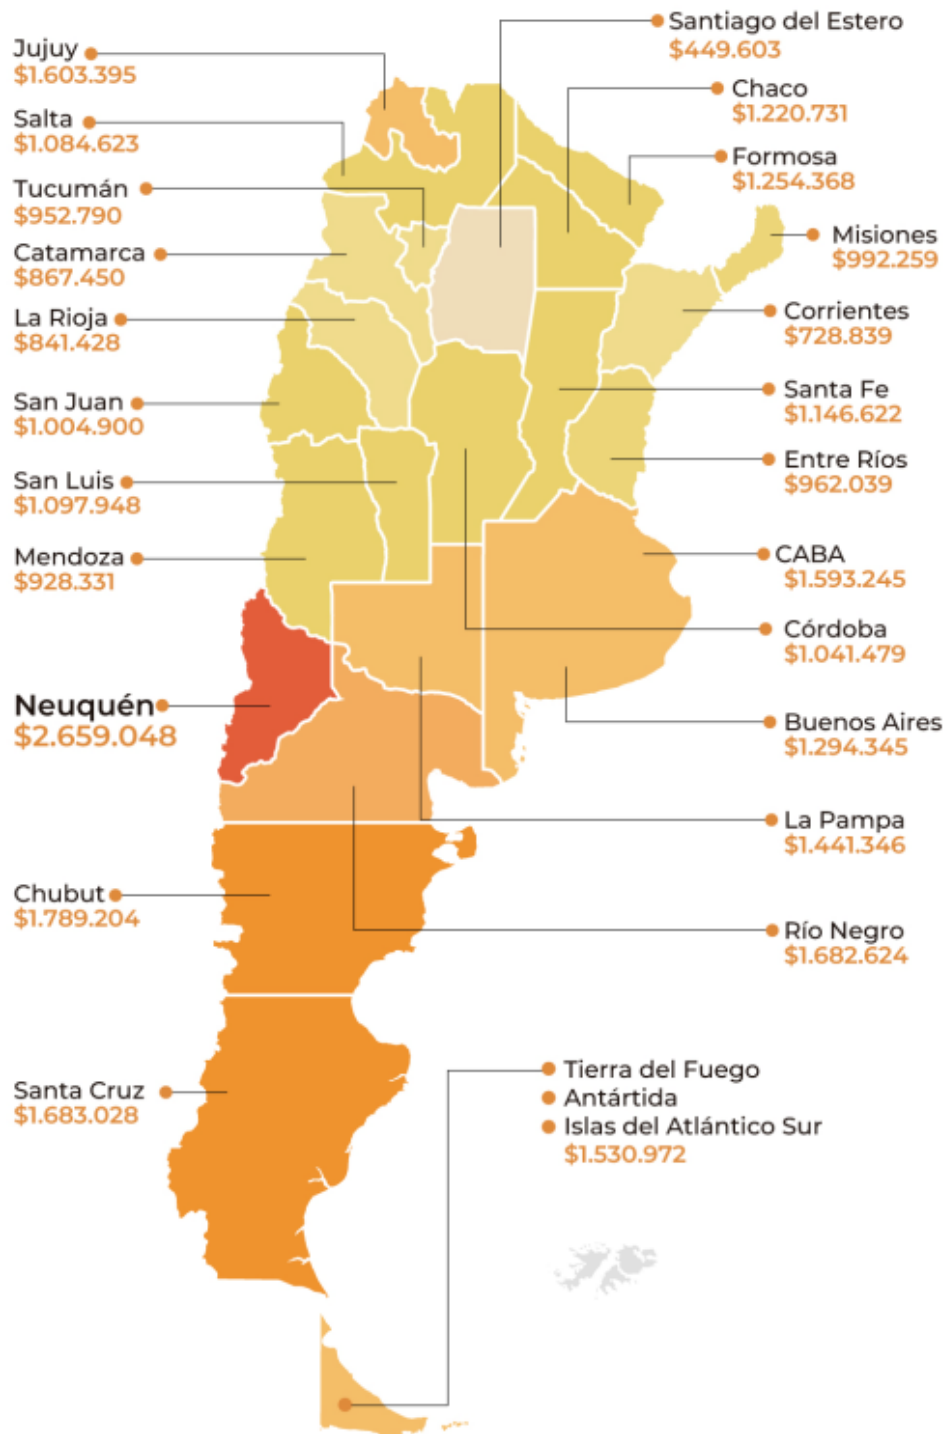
Jujuy
$1.603.395

Salta
$1.084.623

Tucumán
$952.790

Catamarca
$867.450

La Rioja
$841.428

San Juan
$1.004.900

San Luis
$1.097.948

Mendoza
$928.331

Neuquén
$2.659.048

Chubut
$1.789.204

Santa Cruz
$1.683.028

Santiago del Estero
$449.603

Chaco
$1.220.731

Formosa
$1.254.368

Misiones
$992.259

Corrientes
$728.839

Santa Fe
$1.146.622

Entre Ríos
$962.039

CABA
$1.593.245

Córdoba
$1.041.479

Buenos Aires
$1.294.345

La Pampa
$1.441.346

Río Negro
$1.682.624

Tierra del Fuego
Antártida
Islas del Atlántico Sur
$1.530.972